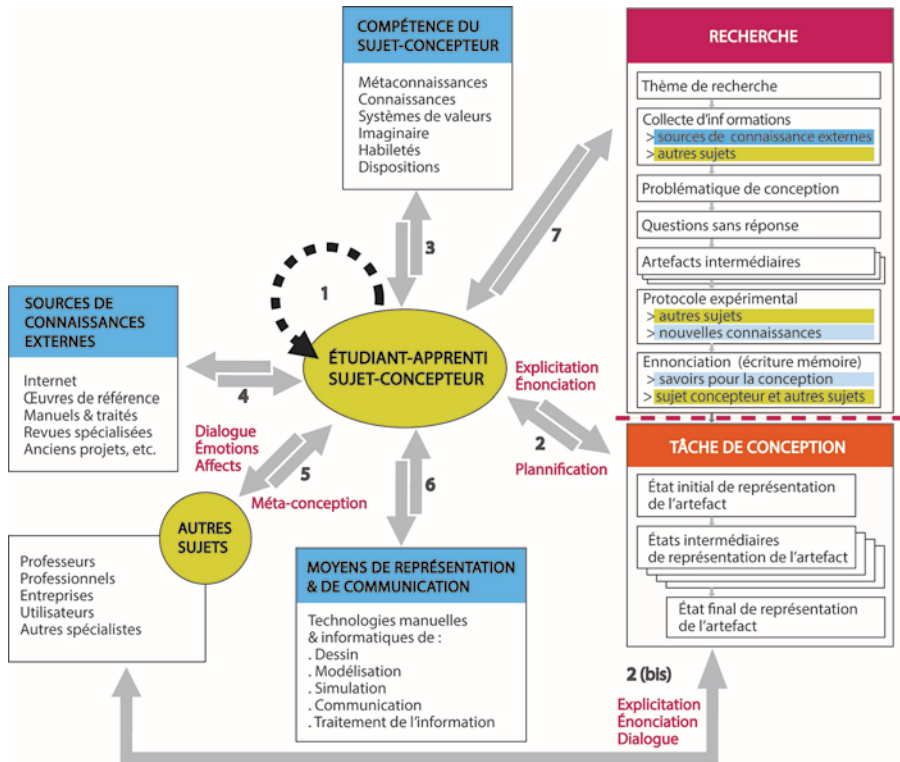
COMPÉTENCE DU SUJET-CONCEPTEUR

Métaconnaissances
Connaissances
Systèmes de valeurs
Imaginaire
Habiletés
Dispositions

RECHERCHE

Thème de recherche

Collecte d'inf ormations
> sources de connaissance externes
> autres sujets

Problématique de conception

Questions sans réponse

Artefacts intermédiaires

Protocole expérimental
> autres sujets
> nouvelles connaissances

Ennonciation (écriture mémoire)
> savoirs pour la conception
> sujet concepteur et autres sujets

3

7

1

SOURCES DE CONNAISSANCES EXTERNES

Internet
Œuvres de référence
Manuels & traités
Revues spécialisées
Anciens projets, etc.

4

ÉTUDIANT-APPRENTI SUJET-CONCEPTEUR

Explicitation
Énonciation

2

Plannification

Dialogue
Émotions
Affects

5

Méta-conception

6

TÂCHE DE CONCEPTION

État initial de représentation de l'artefact

États intermédiaires de représentation de l'artefact

État final de représentation de l'artefact

AUTRES SUJETS

Professeurs
Professionnels
Entreprises
Utilisateurs
Autres spécialistes

MOYENS DE REPRÉSENTATION & DE COMMUNICATION

Technologies manuelles & informatiques de :
. Dessin
. Modélisation
. Simulation
. Communication
. Traitement de l'information

2 (bis)

Explicitation
Énonciation
Dialogue